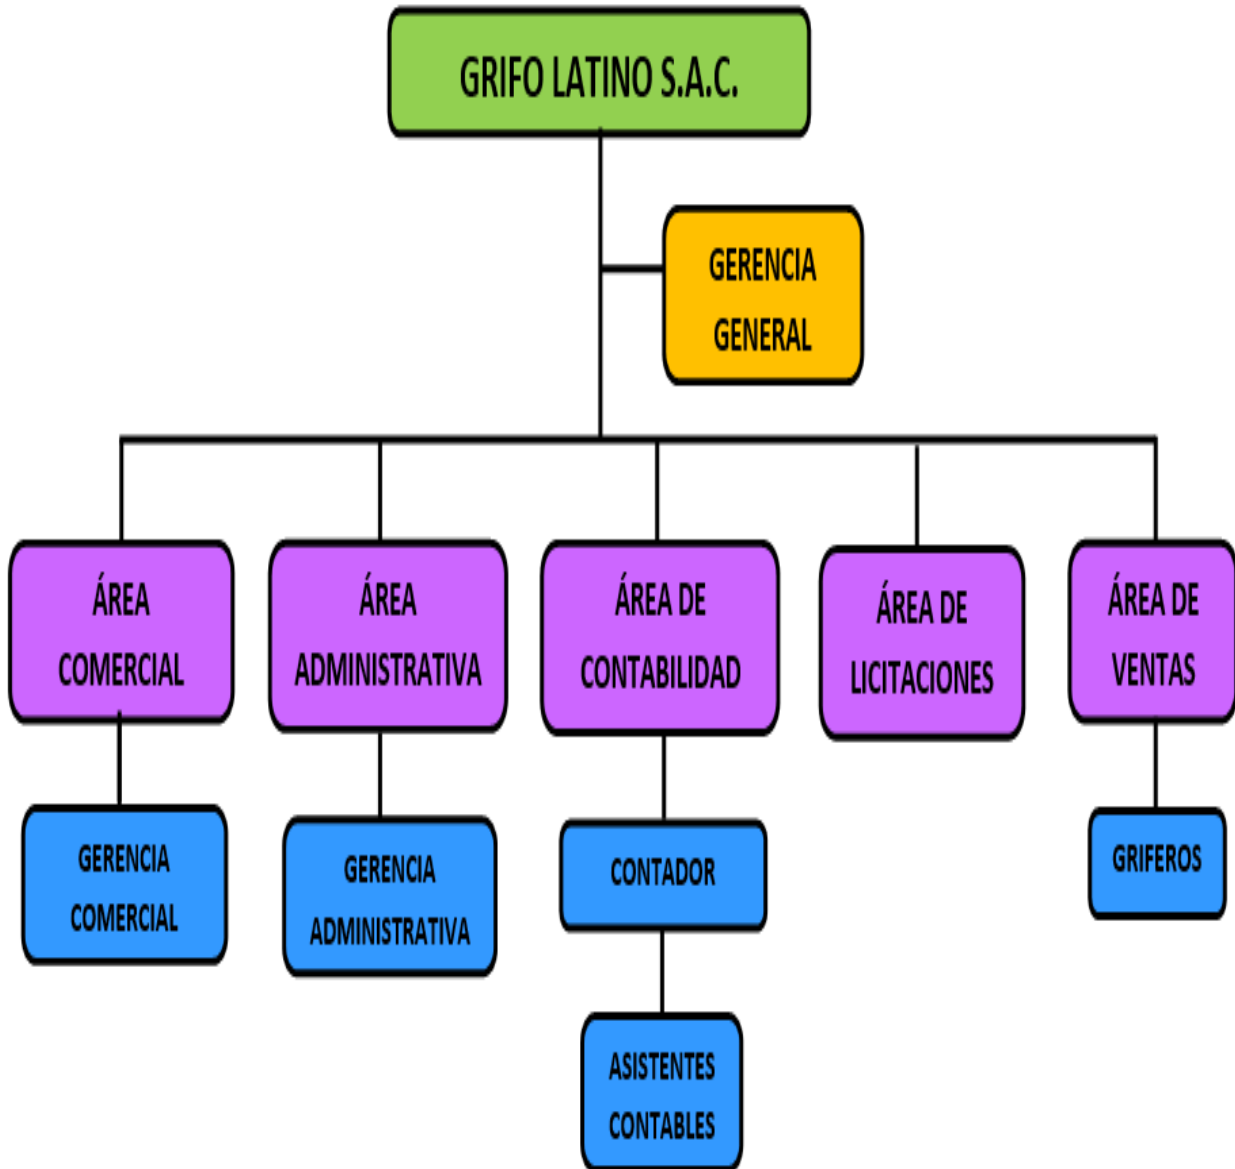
GRIFO LATINO S.A.C.

GERENCIA GENERAL

ÁREA COMERCIAL

ÁREA ADMINISTRATIVA

ÁREA DE CONTABILIDAD

ÁREA DE LICITACIONES

ÁREA DE VENTAS

GERENCIA COMERCIAL

GERENCIA ADMINISTRATIVA

CONTADOR

ASISTENTES CONTABLES

GRIFEROS